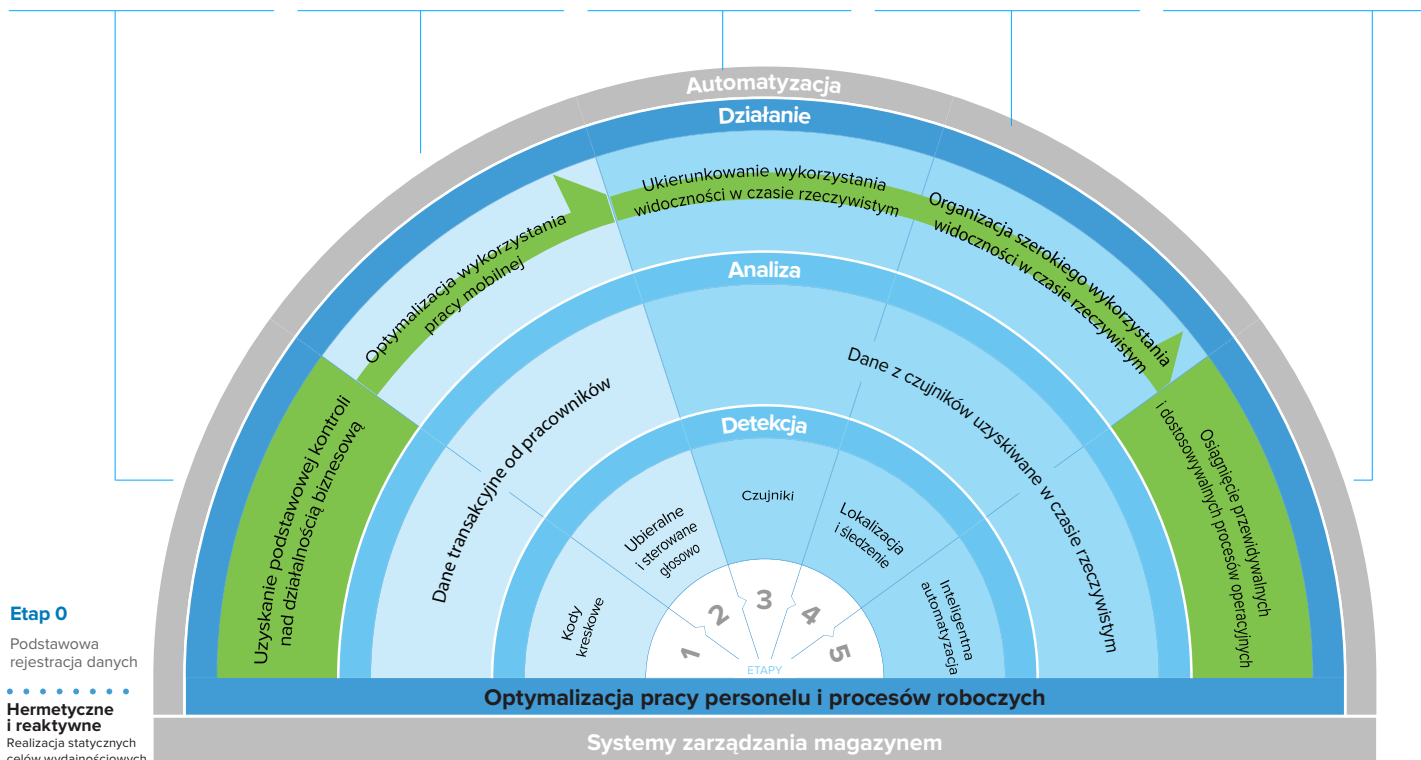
Automatyzacja

Działanie

Uzyskanie podstawowej kontroli nad działalnością biznesową

Optymalizacja wykorzystania pracy mobilnej

Ukierunkowanie wykorzystania widoczności w czasie rzeczywistym

Organizacja szerokiego wykorzystania widoczności w czasie rzeczywistym

Osiągnięcie przewidywalnych i dostosowywalnych procesów operacyjnych

Analiza

Dane transakcyjne od pracowników

Dane z czujników uzyskiwane w czasie rzeczywistym

Detekcja

Kody kreskowe

Ubieralne i sterowane głosowo

Czujniki

Lokalizacja i śledzenie

Inteligentna automatyzacja

1 2 3 4 5

ETAPY

Etap 0

Podstawowa rejestracja danych

Hermetyczne i reaktywne

Realizacja statycznych celów wydajnościowych

Optymalizacja pracy personelu i procesów roboczych

Systemy zarządzania magazynem